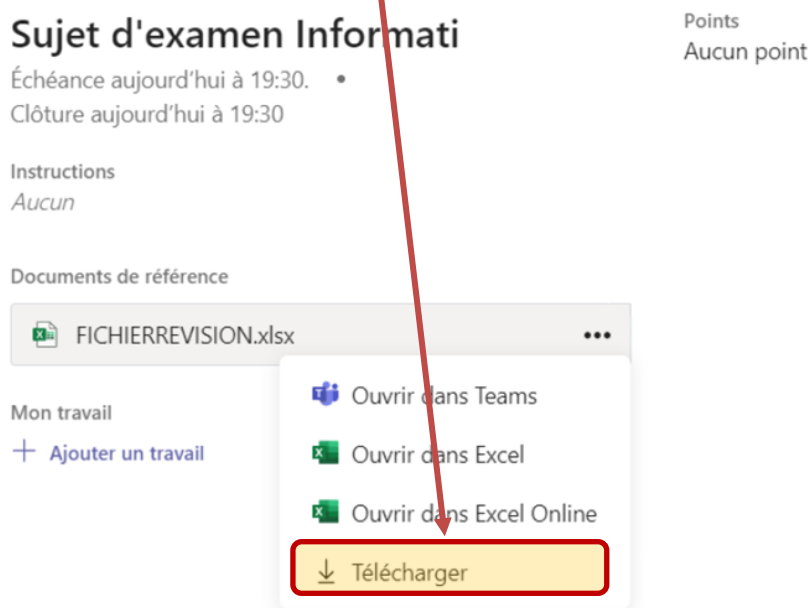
Sujet d'examen Informati

Échéance aujourd'hui à 19:30. •

Clôture aujourd'hui à 19:30

Points

Aucun point

Instructions

Aucun

Documents de référence

FICHIERREVISION.xlsx

•••

Mon travail

+ Ajouter un travail

Ouvrir dans Teams

Ouvrir dans Excel

Ouvrir dans Excel Online

Télécharger